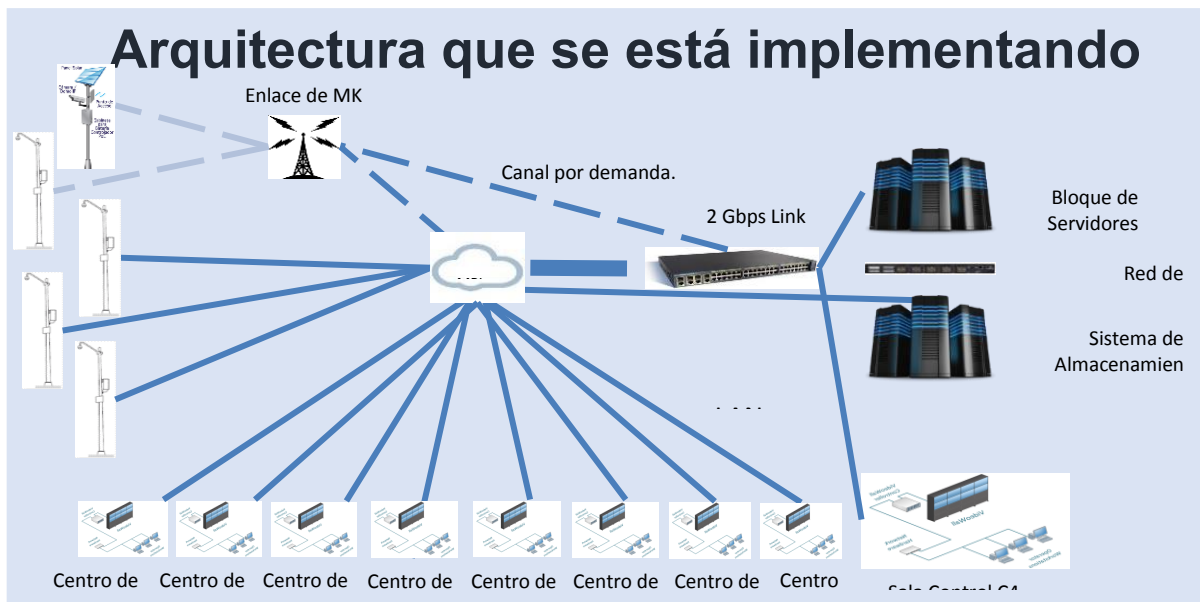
Arquitectura que se está implementando

Enlace de MK

Canal por demanda.

2 Gbps Link

Bloque de Servidores

Red de

Sistema de Almacenamien

Centro de

Centro de

Centro de

Centro de

Centro de

Centro de

Centro de

Centro

Sala Control C4